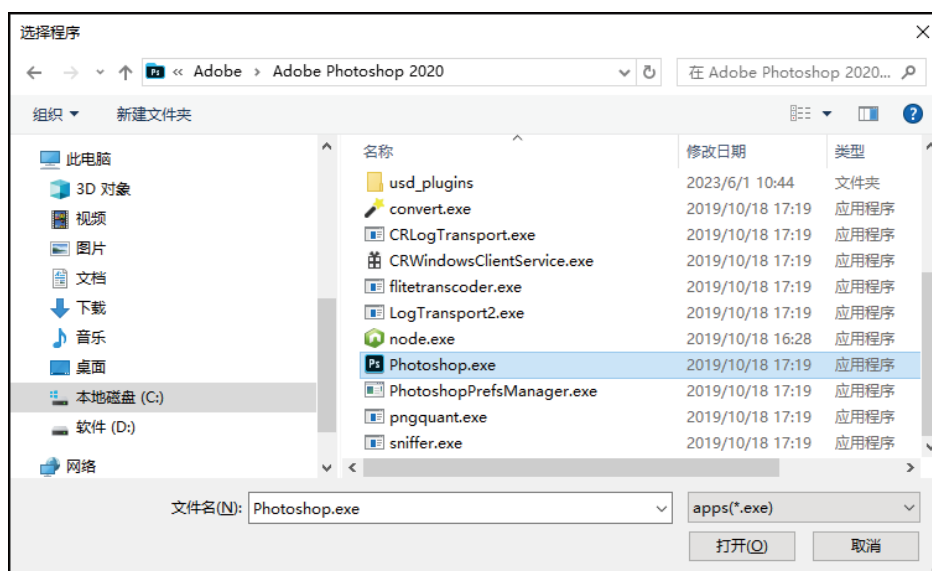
选择程序

« Adobe › Adobe Photoshop 2020

在 Adobe Photoshop 2020...

组织 ▾ 新建文件夹

此电脑
3D 对象
视频
图片
文档
下载
音乐
桌面
本地磁盘 (C:)
软件 (D:)
网络

| 名称 | 修改日期 | 类型 |
|---|---|---|
| usd_plugins | 2023/6/1 10:44 | 文件夹 |
| convert.exe | 2019/10/18 17:19 | 应用程序 |
| CRLogTransport.exe | 2019/10/18 17:19 | 应用程序 |
| CRWindowsClientService.exe | 2019/10/18 17:19 | 应用程序 |
| flitetranscoder.exe | 2019/10/18 17:19 | 应用程序 |
| LogTransport2.exe | 2019/10/18 17:19 | 应用程序 |
| node.exe | 2019/10/18 16:28 | 应用程序 |
| Photoshop.exe | 2019/10/18 17:19 | 应用程序 |
| PhotoshopPrefsManager.exe | 2019/10/18 17:19 | 应用程序 |
| pngquant.exe | 2019/10/18 17:19 | 应用程序 |
| sniffer.exe | 2019/10/18 17:19 | 应用程序 |

文件名(N): Photoshop.exe
apps(*.exe)
打开(O) 取消